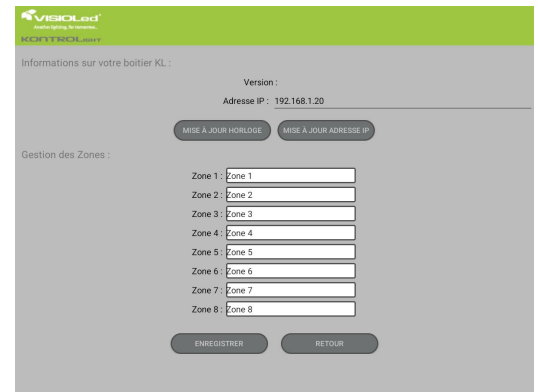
VISIOLed
Another lighting, for tomorrow...
KONTROLIGHT

Informations sur votre boitier KL :

Version :

Adresse IP : 192.168.1.20

MISE À JOUR HORLOGE
MISE À JOUR ADRESSE IP

Gestion des Zones :

Zone 1 : Zone 1
Zone 2 : Zone 2
Zone 3 : Zone 3
Zone 4 : Zone 4
Zone 5 : Zone 5
Zone 6 : Zone 6
Zone 7 : Zone 7
Zone 8 : Zone 8

ENREGISTRER
RETOUR